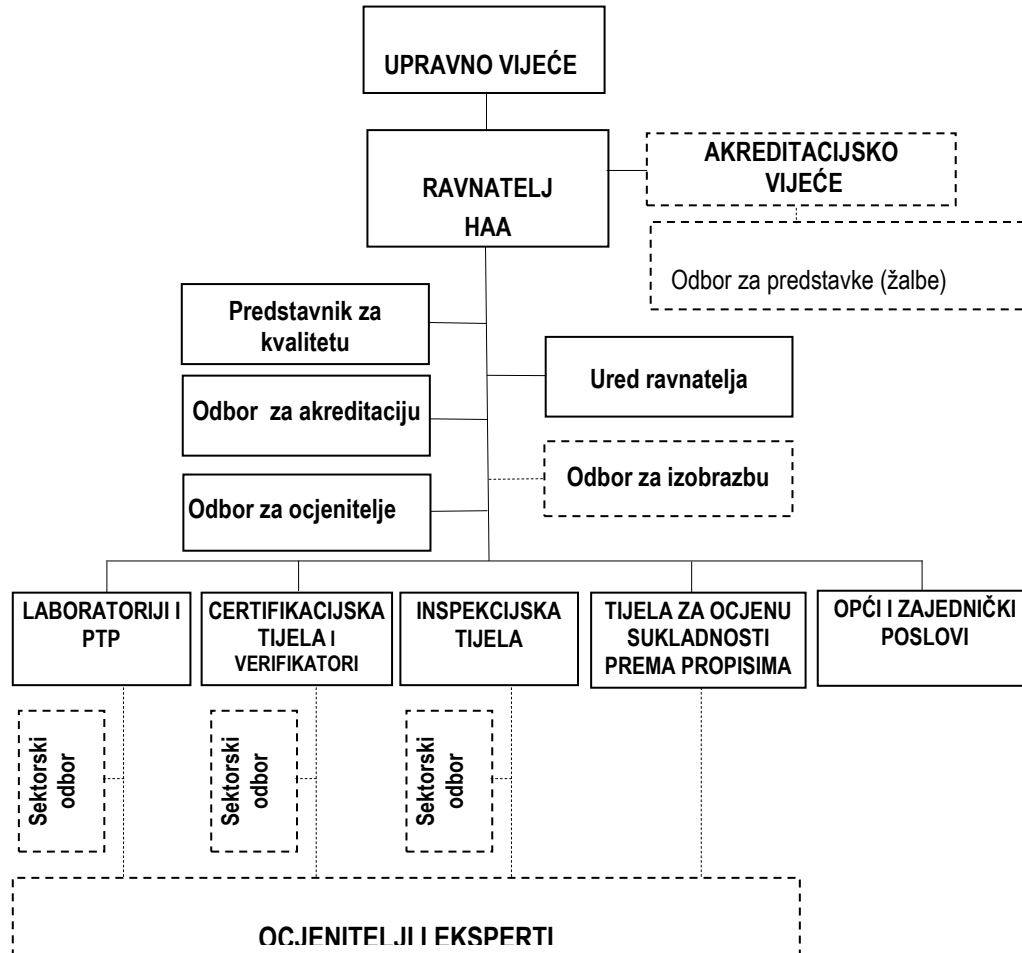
UPRAVNO VIJEĆE

RAVNATELJ HAA

AKREDITACIJSKO VIJEĆE

Odbor za predstavke (žalbe)

Predstavnik za kvalitetu

Ured ravnatelja

Odbor za akreditaciju

Odbor za izobrazbu

Odbor za ocjenitelje

LABORATORIJI I PTP

CERTIFIKACIJSKA TIJELA I VERIFIKATORI

INSPEKCIJSKA TIJELA

TIJELA ZA OCJENU SUKLADNOSTI PREMA PROPISIMA

OPĆI I ZAJEDNIČKI POSLOVI

Sektorski odbor

Sektorski odbor

Sektorski odbor

OCJENITELJI I EKSPERTI